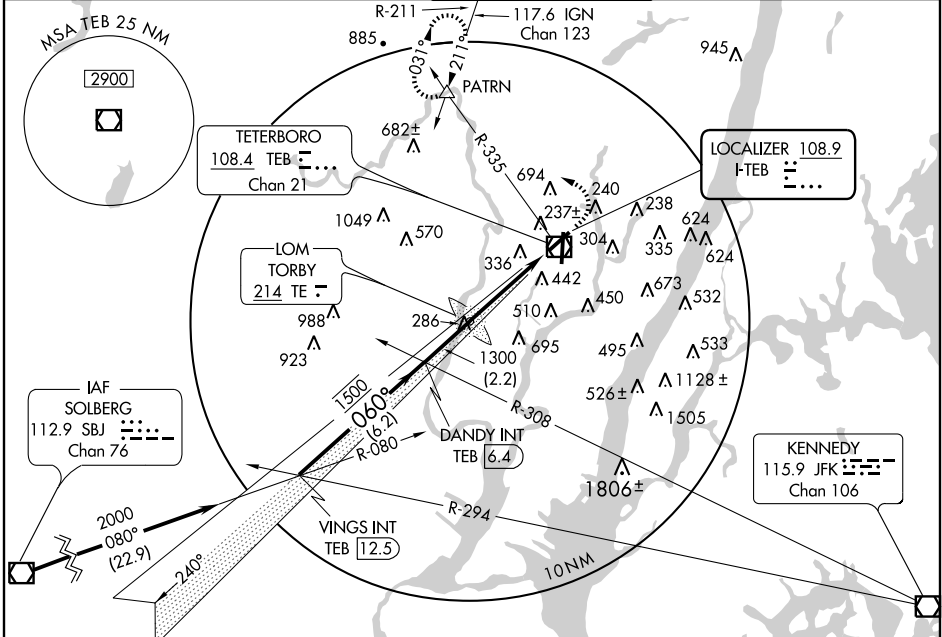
R-211
117.6 IGN
Chan 123

MSA TEB 25 NM
2900

885
031°
211°
PATRN
945
682±

TETERBORO
108.4 TEB
Chan 21

R-335
694
240
237±
LOCALIZER 108.9
I-TEB
238
624
624
335
304
1049
570
336
442

LOM
TORBY
214 TE

673
532
450
510
286
988
1300
(2.2)
695
923
495
533
1128±
526±
1505
1500
060°
(6.2)
R-080
R-308
DANDY INT
TEB 6.4

IAF
SOLBERG
112.9 SBJ
Chan 76

KENNEDY
115.9 JFK
Chan 106

1806±
2000
080°
(22.9)
R-294
VINGS INT
TEB 12.5
240°
10NM